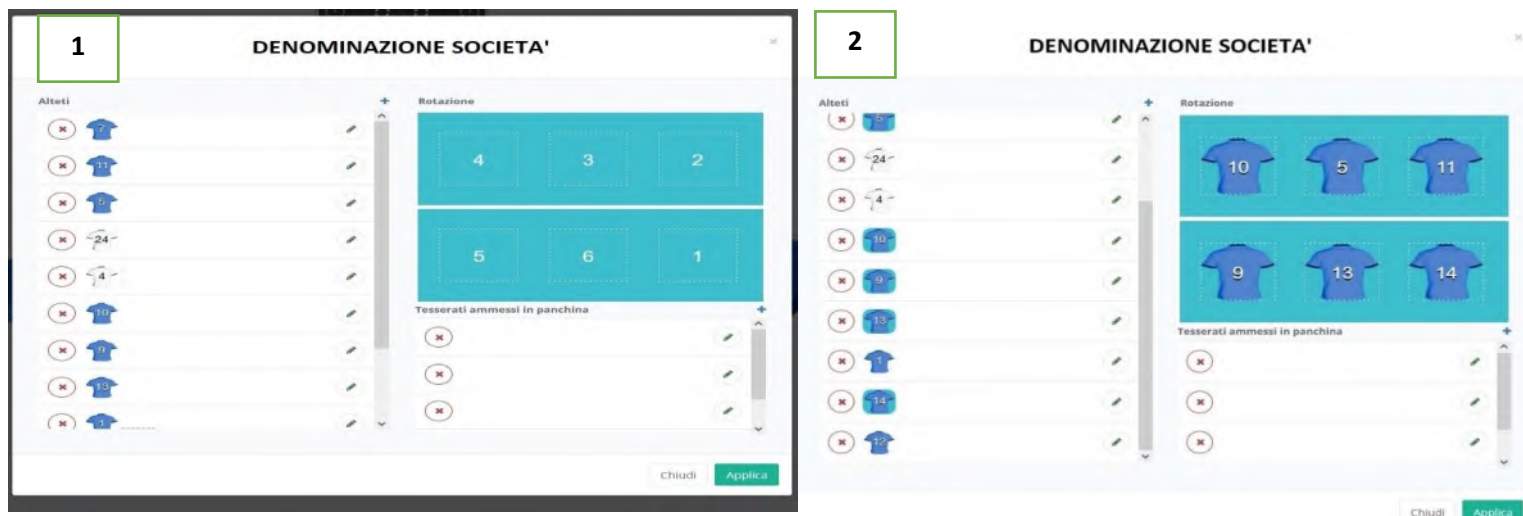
1

DENOMINAZIONE SOCIETA'

Alteti

7
11
5
24
4
10
9
13
1

Rotazione

4 3 2
5 6 1

Tesserati ammessi in panchina

Chiudi Applica

2

DENOMINAZIONE SOCIETA'

Alteti

5
24
4
10
9
13
1
14
12

Rotazione

10 5 11
9 13 14

Tesserati ammessi in panchina

Chiudi Applica